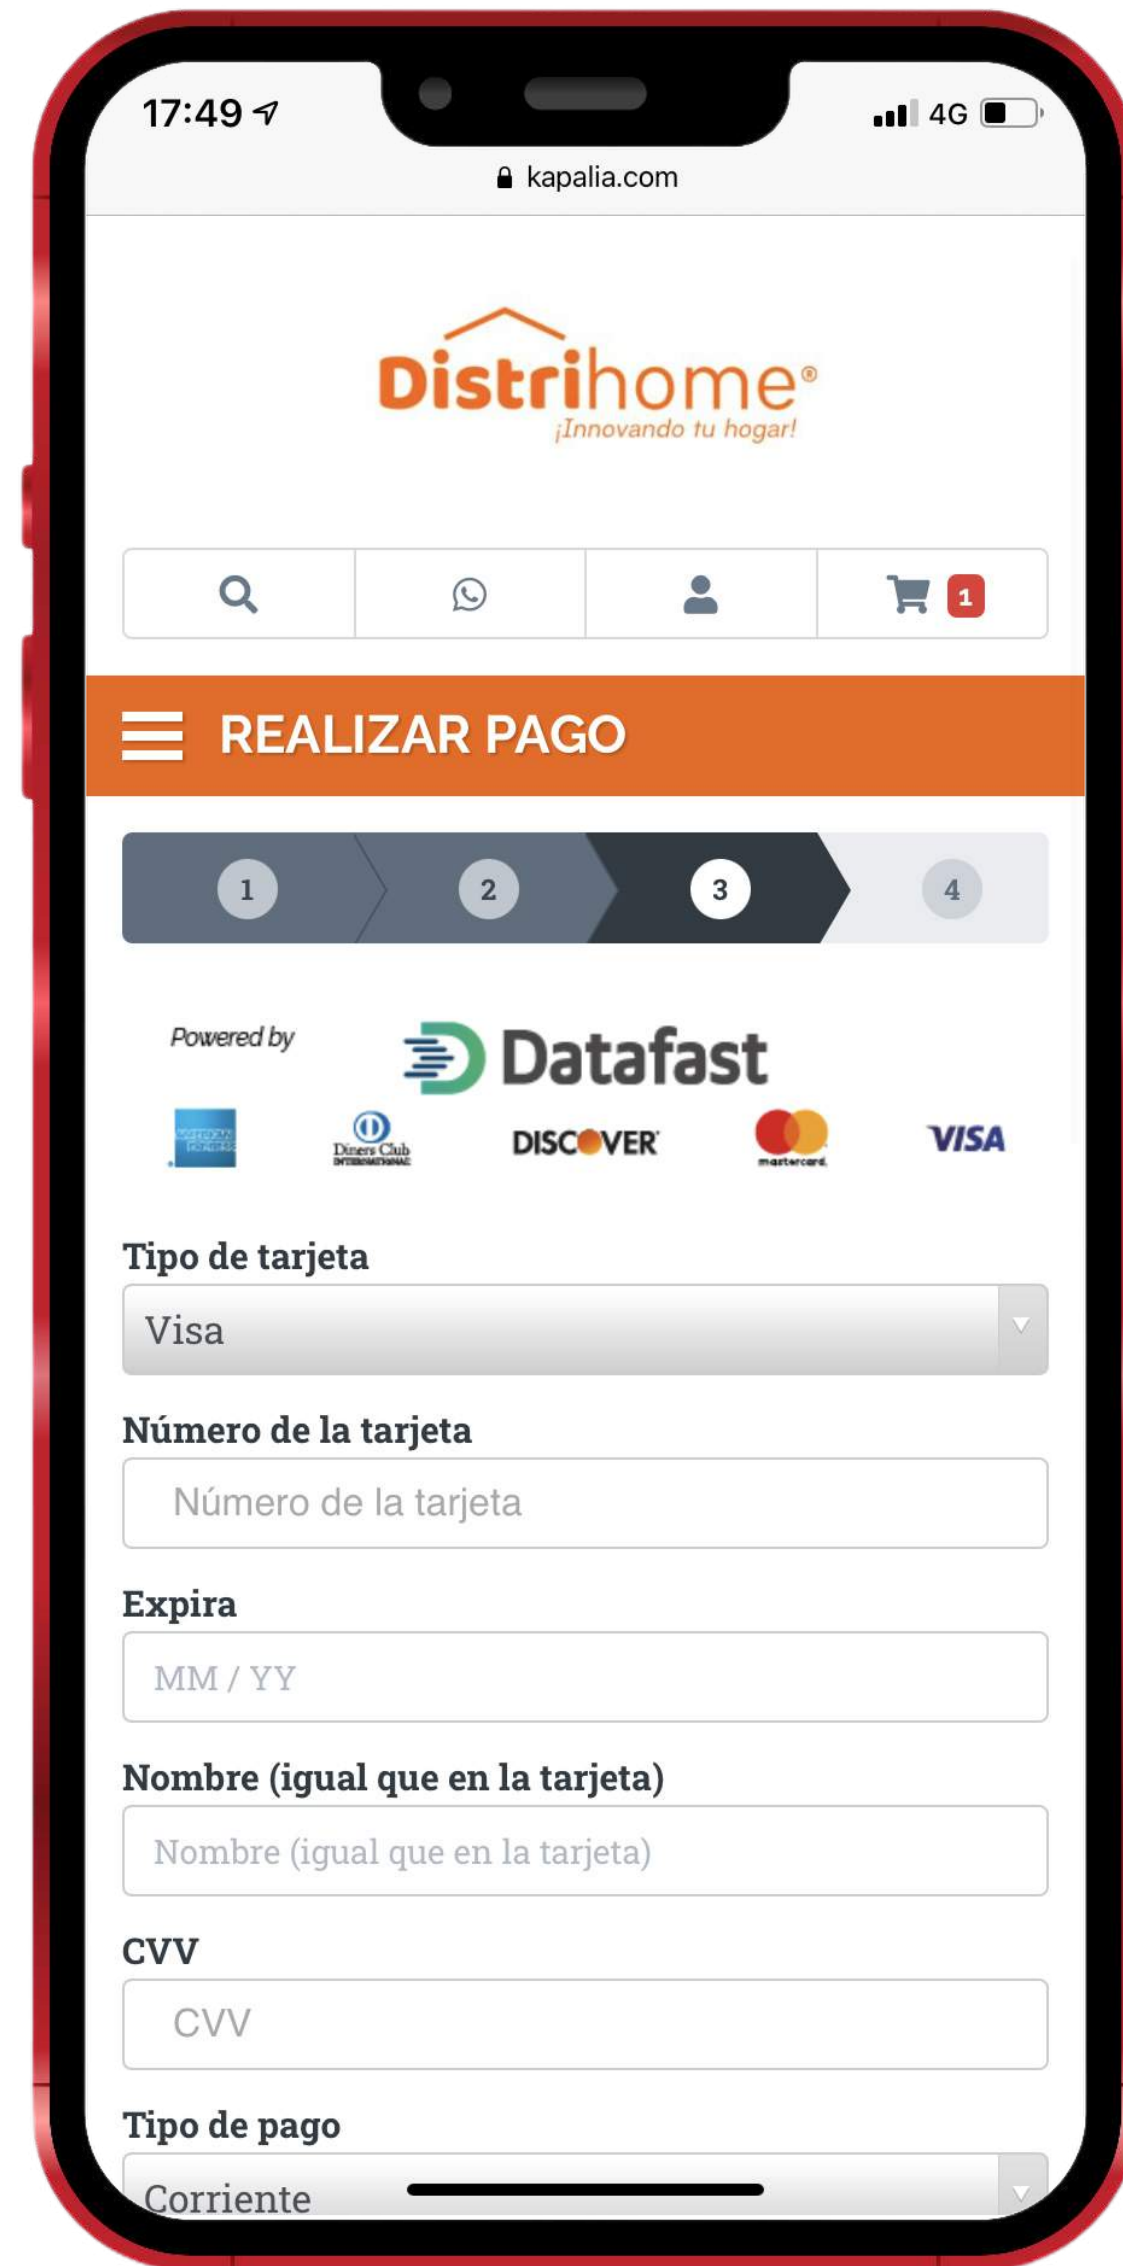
17:49 4G

kapalia.com

Distrihome®
¡Innovando tu hogar!

1

REALIZAR PAGO

1 2 3 4

Powered by Datafast

Diners Club INTERNATIONAL DISCOVER mastercard VISA

Tipo de tarjeta
Visa

Número de la tarjeta
Número de la tarjeta

Expira
MM / YY

Nombre (igual que en la tarjeta)
Nombre (igual que en la tarjeta)

CVV
CVV

Tipo de pago
Corriente